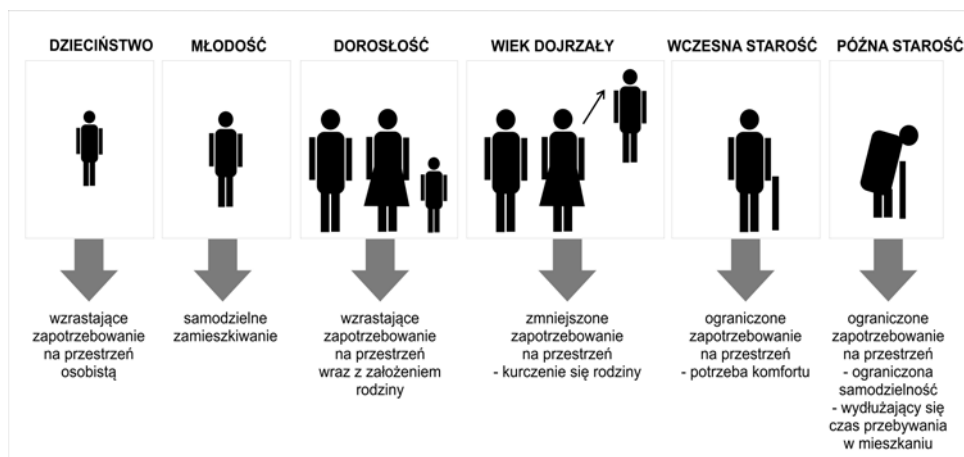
DZIECIŃSTWO

wzrastające zapotrzebowanie na przestrzeń osobistą

MŁODOŚĆ

samodzielne zamieszkiwanie

DOROSŁOŚĆ

wzrastające zapotrzebowanie na przestrzeń wraz z założeniem rodziny

WIEK DOJRZAŁY

zmniejszone zapotrzebowanie na przestrzeń
- kurczenie się rodziny

WCZESNA STAROŚĆ

ograniczone zapotrzebowanie na przestrzeń
- potrzeba komfortu

PÓŹNA STAROŚĆ

ograniczone zapotrzebowanie na przestrzeń
- ograniczona samodzielność
- wydłużający się czas przebywania w mieszkaniu